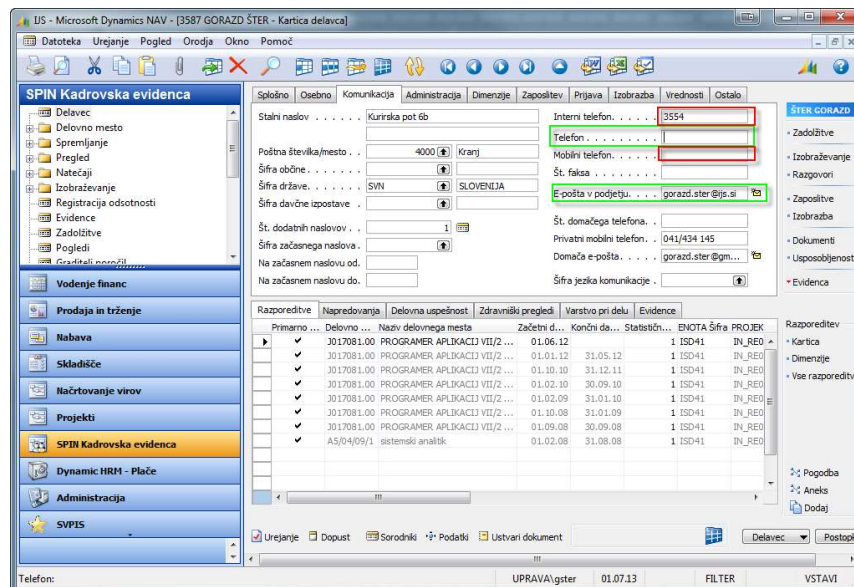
IJS - Microsoft Dynamics NAV - [3587 GORAZD ŠTER - Kartica delavca]

Datoteka Urejanje Pogled Orodja Okno Pomoč

SPIN Kadrovska evidenca
Delavec
Delovno mesto
Spremljanje
Pregled
Natečaji
Izobraževanje
Registracija odsotnosti
Evidence
Zadolžitve
Pogledi
Graditeli poročil

Vodenje financ
Prodaja in trženje
Nabava
Skladišče
Načrtovanje virov
Projekti
SPIN Kadrovska evidenca
Dynamic HRM - Plače
Administracija
SVPIS

Splošno | Osebno | Komunikacija | Administracija | Dimenzije | Zaposlitev | Prijava | Izobrazba | Vrednosti | Ostalo

Stalni naslov . . . . . . Kurirska pot 6b
Poštna številka/mesto . 4000 Kranj
Šifra občine . . . . . .
Šifra države . . . . . . SVN SLOVENIJA
Šifra davčne izpostave .
Št. dodatnih naslovov . . 1
Šifra začasnega naslova .
Na začasnem naslovu od.
Na začasnem naslovu do.

Interni telefon. . . . . . 3554
Telefon . . . . . . . .
Mobilni telefon. . . . . .
Št. faksa . . . . . . .
E-pošta v podjetju. . . . gorazd.ster@ijs.si
Št. domačega telefona. .
Privatni mobilni telefon. . 041/434 145
Domača e-pošta. . . . . gorazd.ster@gm...
Šifra jezika komunikacije .

ŠTER GORAZD
Zadolžitve
Izobraževanje
Razgovori
Zaposlitve
Izobrazba
Dokumenti
Usposobljenost
Evidenca

Razporeditve | Napredovanja | Delovna uspešnost | Zdravniški pregledi | Varstvo pri delu | Evidence

| Primarno ... | Delovno ... | Naziv delovnega mesta | Začetni d... | Končni da... | Statističn... | ENOTA Šifra | PROJEK |
|---|---|---|---|---|---|---|---|
| ✔ | J017081.00 | PROGRAMER APLIKACIJ VII/2 ... | 01.06.12 | | 1 | ISD41 | IN_RE0 |
| ✔ | J017081.00 | PROGRAMER APLIKACIJ VII/2 ... | 01.01.12 | 31.05.12 | 1 | ISD41 | IN_RE0 |
| ✔ | J017081.00 | PROGRAMER APLIKACIJ VII/2 ... | 01.10.10 | 31.12.11 | 1 | ISD41 | IN_RE0 |
| ✔ | J017081.00 | PROGRAMER APLIKACIJ VII/2 ... | 01.02.10 | 30.09.10 | 1 | ISD41 | IN_RE0 |
| ✔ | J017081.00 | PROGRAMER APLIKACIJ VII/2 ... | 01.02.09 | 31.01.10 | 1 | ISD41 | IN_RE0 |
| ✔ | J017081.00 | PROGRAMER APLIKACIJ VII/2 ... | 01.10.08 | 31.01.09 | 1 | ISD41 | IN_RE0 |
| ✔ | J017081.00 | PROGRAMER APLIKACIJ VII/2 ... | 01.09.08 | 30.09.08 | 1 | ISD41 | IN_RE0 |
| ✔ | A5/04/09/1 | sistemski analitik | 01.02.08 | 31.08.08 | 1 | ISD41 | IN_RE0 |

Razporeditev
Kartica
Dimenzije
Vse razporeditve

Pogodba
Aneks
Dodaj

Urejanje | Dopust | Sorodniki | Podatki | Ustvari dokument | Delavec | Postopki

Telefon: | UPRAVA\gster | 01.07.13 | FILTER | VSTAVI